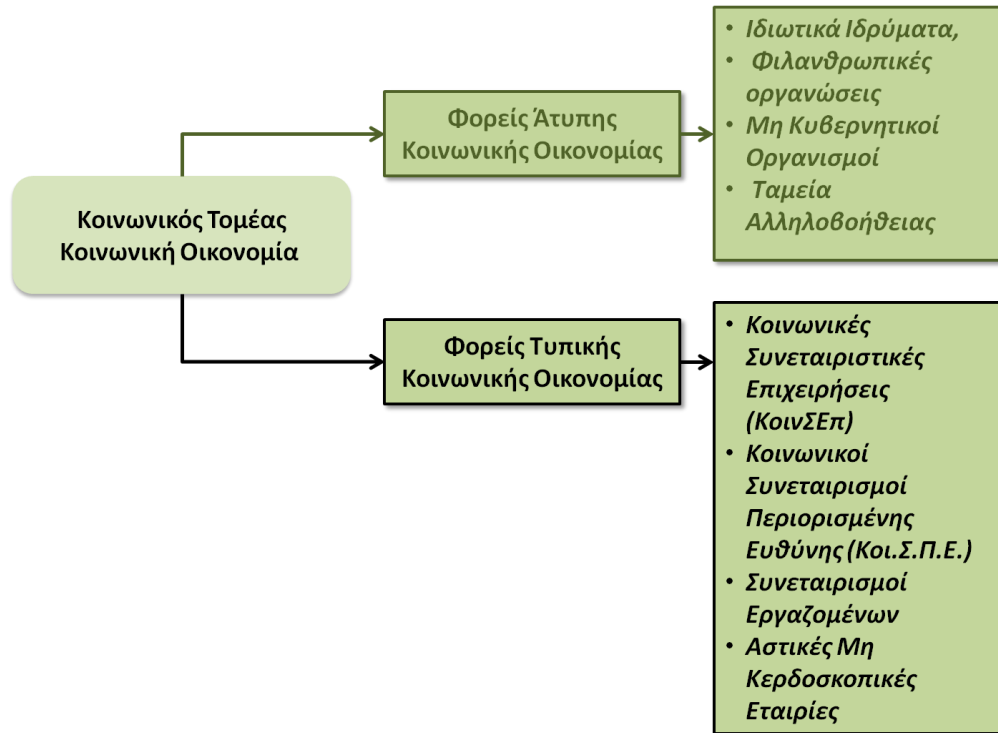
Κοινωνικός Τομέας
Κοινωνική Οικονομία

Φορείς Άτυπης Κοινωνικής Οικονομίας

- Ιδιωτικά Ιδρύματα,
- Φιλανθρωπικές οργανώσεις
- Μη Κυβερνητικοί Οργανισμοί
- Ταμεία Αλληλοβοήθειας

Φορείς Τυπικής Κοινωνικής Οικονομίας

- Κοινωνικές Συνεταιριστικές Επιχειρήσεις (ΚοινΣΕπ)
- Κοινωνικοί Συνεταιρισμοί Περιορισμένης Ευθύνης (Κοι.Σ.Π.Ε.)
- Συνεταιρισμοί Εργαζομένων
- Αστικές Μη Κερδοσκοπικές Εταιρίες